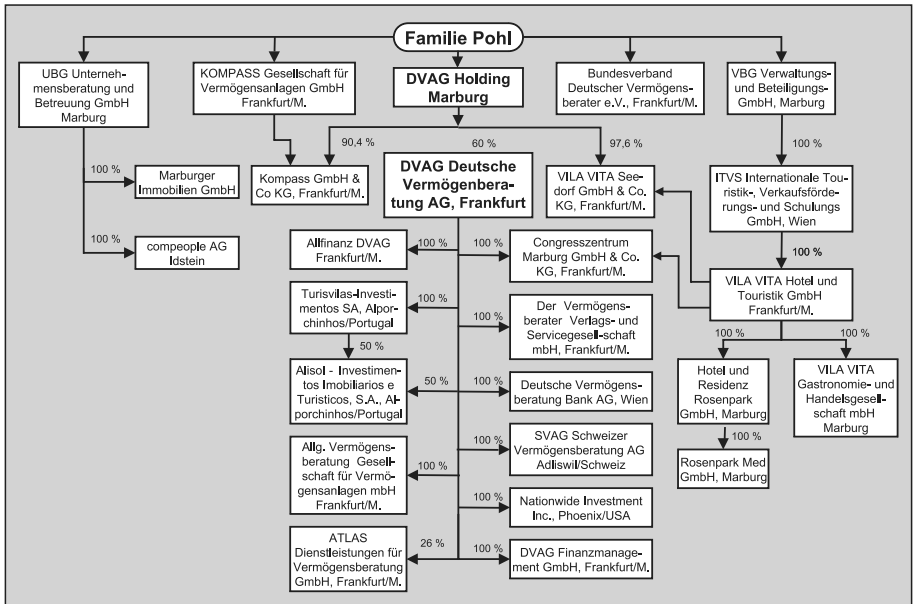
Familie Pohl

UBG Unternehmensberatung und Betreuung GmbH Marburg

KOMPASS Gesellschaft für Vermögensanlagen GmbH Frankfurt/M.

DVAG Holding Marburg

Bundesverband Deutscher Vermögensberater e.V., Frankfurt/M.

VBG Verwaltungs- und Beteiligungs-GmbH, Marburg

90,4 %

60 %

97,6 %

100 %

100 %

Marburger Immobilien GmbH

Kompass GmbH & Co KG, Frankfurt/M.

DVAG Deutsche Vermögenberatung AG, Frankfurt

VILA VITA Seedorf GmbH & Co. KG, Frankfurt/M.

ITVS Internationale Touristik-, Verkaufsförderungs- und Schulungs GmbH, Wien

100 %

compeople AG Idstein

Allfinanz DVAG Frankfurt/M.

100 %

100 %

Congresszentrum Marburg GmbH & Co. KG, Frankfurt/M.

100 %

VILA VITA Hotel und Touristik GmbH Frankfurt/M.

Turisvilas-Investimentos SA, Alporchinhos/Portugal

100 %

100 %

Der Vermögensberater Verlags- und Servicegesellschaft mbH, Frankfurt/M.

100 %

100 %

50 %

Hotel und Residenz Rosenpark GmbH, Marburg

VILA VITA Gastronomie- und Handelsgesellschaft mbH Marburg

Alisol - Investimentos Imobiliarios e Turisticos, S.A., Alporchinhos/Portugal

50 %

100 %

Deutsche Vermögensberatung Bank AG, Wien

100 %

Rosenpark Med GmbH, Marburg

Allg. Vermögensberatung Gesellschaft für Vermögensanlagen mbH Frankfurt/M.

100 %

100 %

SVAG Schweizer Vermögensberatung AG Adliswil/Schweiz

100 %

Nationwide Investment Inc., Phoenix/USA

ATLAS Dienstleistungen für Vermögensberatung GmbH, Frankfurt/M.

26 %

100 %

DVAG Finanzmanagement GmbH, Frankfurt/M.